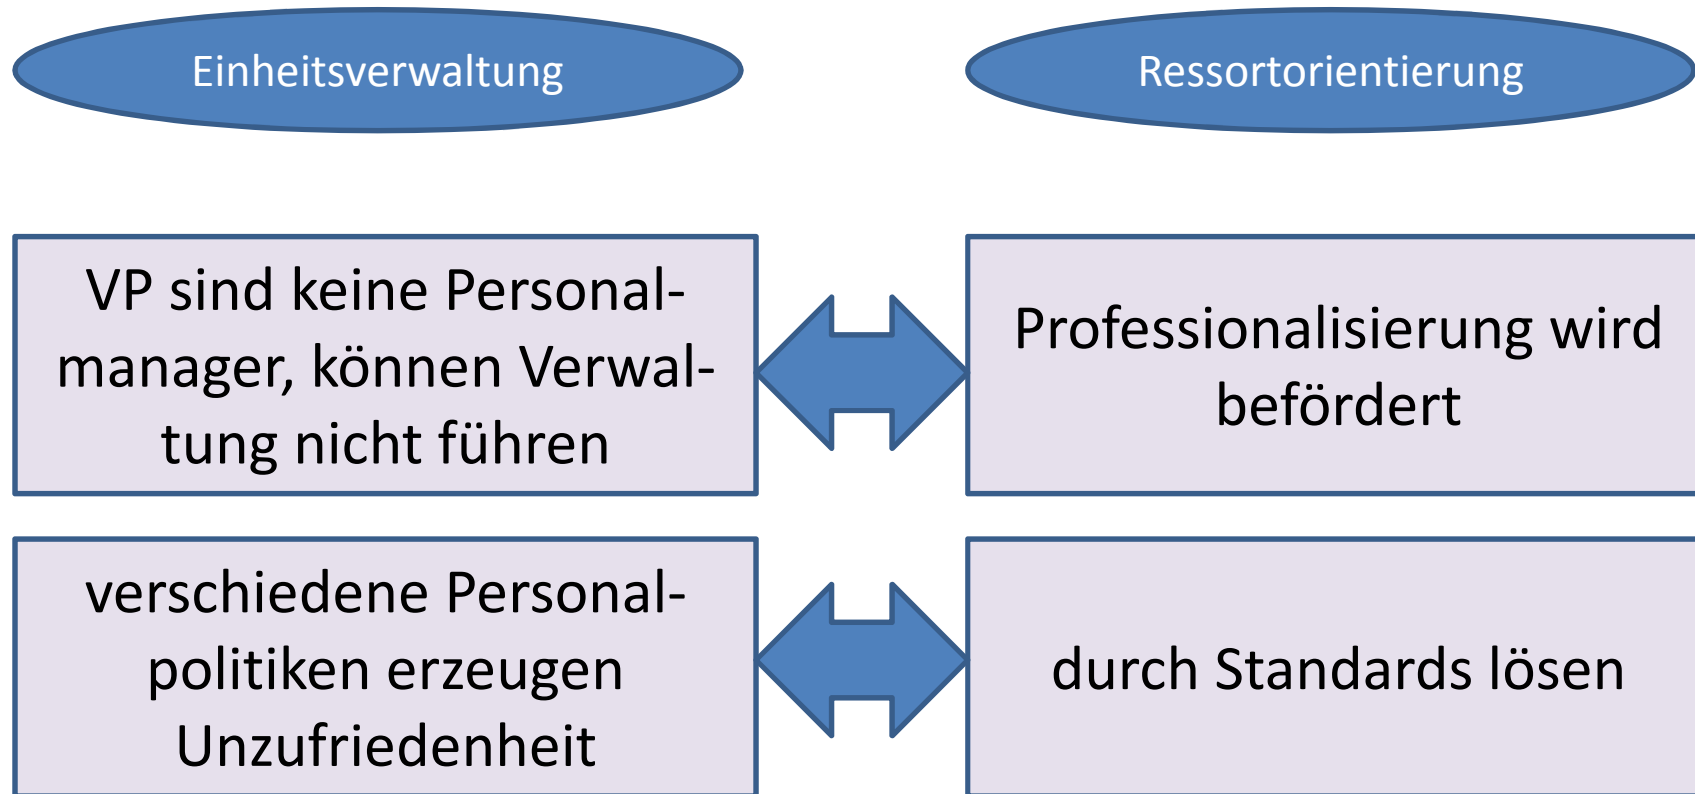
Einheitsverwaltung

Ressortorientierung

VP sind keine Personalmanager, können Verwaltung nicht führen

Professionalisierung wird befördert

verschiedene Personalpolitiken erzeugen Unzufriedenheit

durch Standards lösen